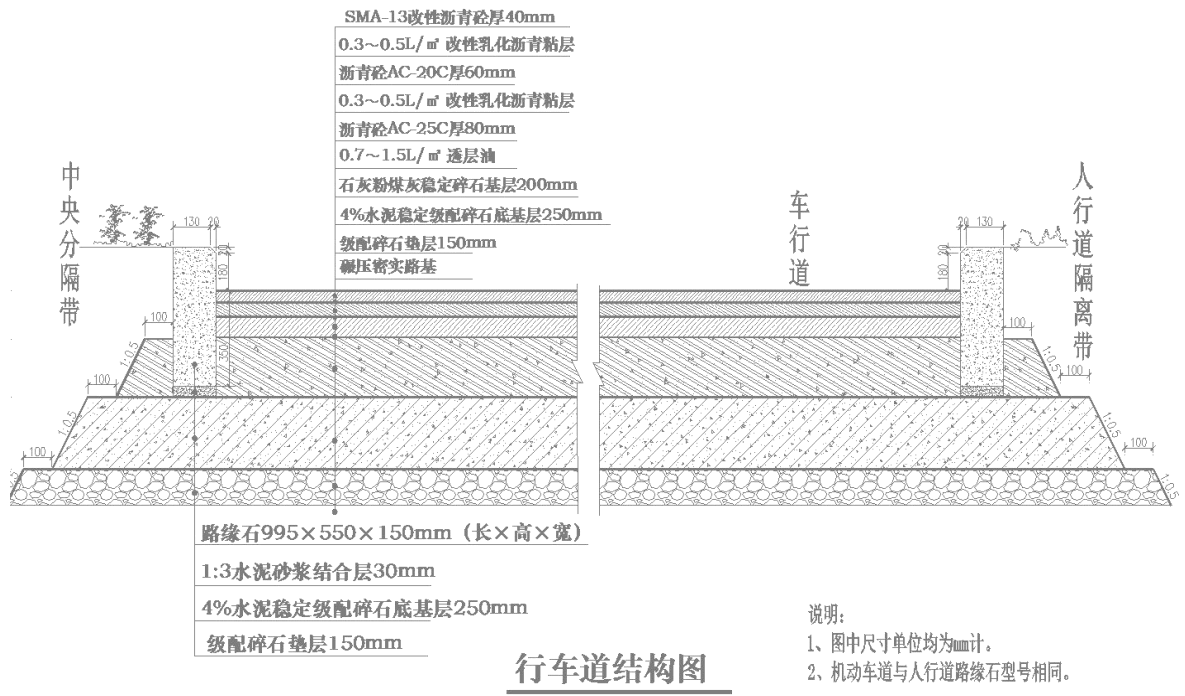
SMA-13改性沥青砼厚40mm
0.3~0.5L/㎡ 改性乳化沥青粘层
沥青砼AC-20C厚60mm
0.3~0.5L/㎡ 改性乳化沥青粘层
沥青砼AC-25C厚80mm
0.7~1.5L/㎡ 透层油
石灰粉煤灰稳定碎石基层200mm
4%水泥稳定级配碎石底基层250mm
级配碎石垫层150mm
碾压密实路基

中央分隔带

车行道

人行道隔离带

130 20
20 130
180
180
550
100
100
100
100
100
100
1:0.5
1:0.5
1:0.5
1:0.5
1:0.5
1:0.5

路缘石995×550×150mm（长×高×宽）
1:3水泥砂浆结合层30mm
4%水泥稳定级配碎石底基层250mm
级配碎石垫层150mm

行车道结构图

说明:
1、图中尺寸单位均为mm计。
2、机动车道与人行道路缘石型号相同。